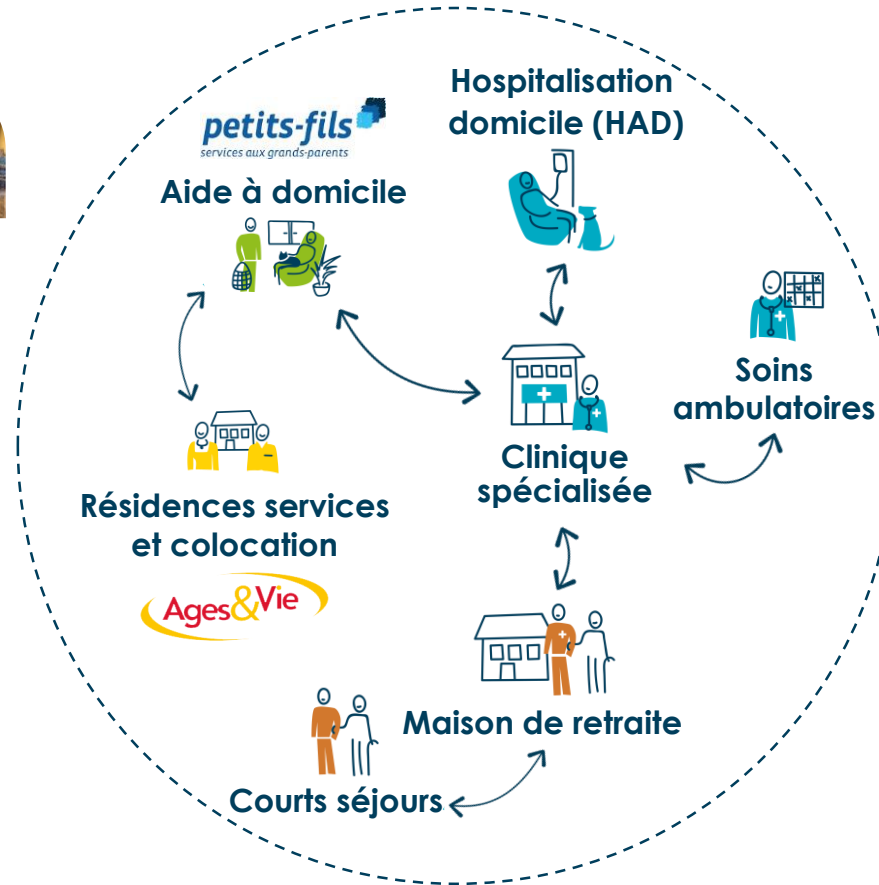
petits-fils
services aux grands-parents

Aide à domicile

Hospitalisation domicile (HAD)

Soins ambulatoires

Clinique spécialisée

Résidences services et colocation

Ages&Vie

Maison de retraite

Courts séjours